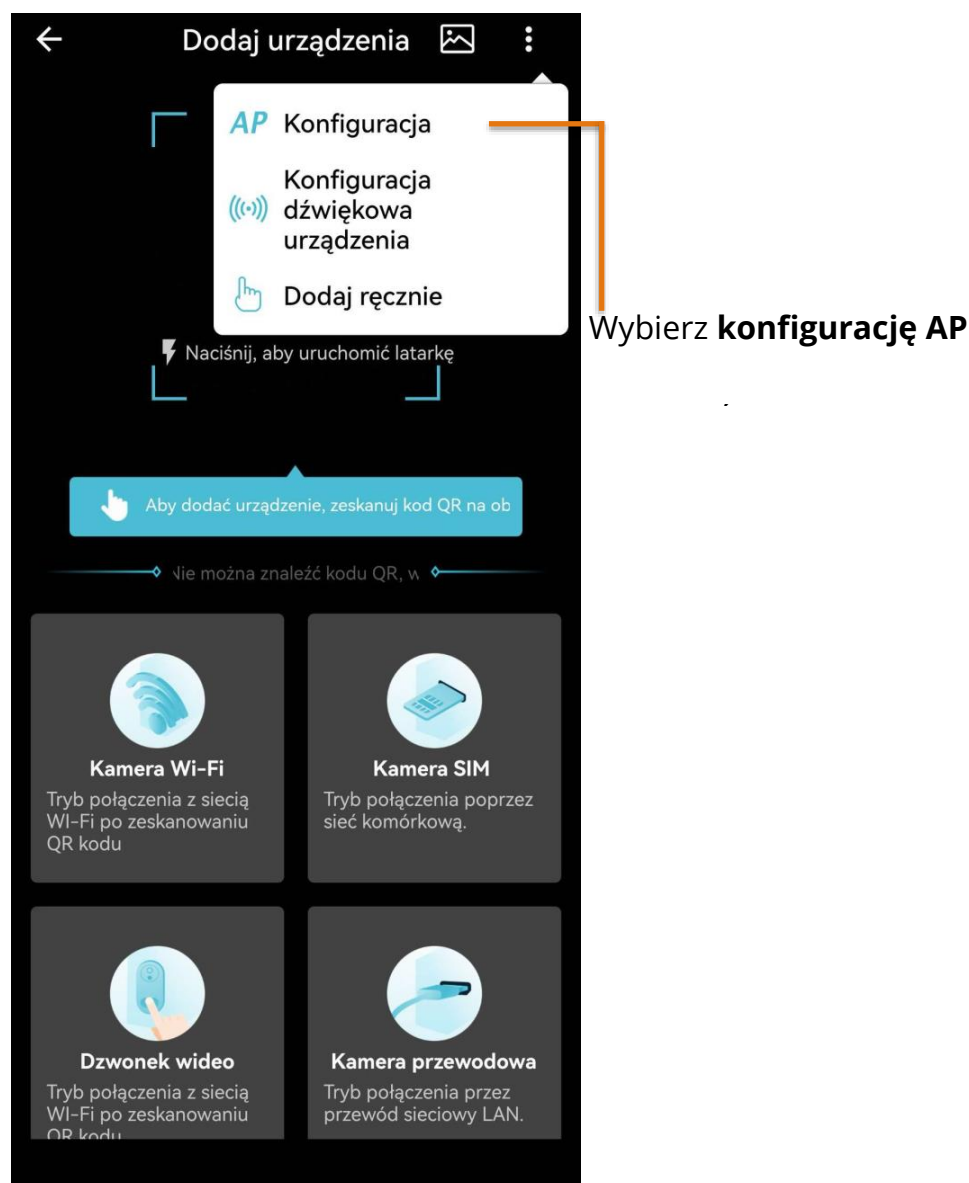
Dodaj urządzenia

AP Konfiguracja

Konfiguracja dźwiękowa urządzenia

Dodaj ręcznie

Wybierz **konfigurację AP**

Naciśnij, aby uruchomić latarkę

Aby dodać urządzenie, zeskanuj kod QR na ob

Nie można znaleźć kodu QR, w

Kamera Wi-Fi
Tryb połączenia z siecią WI-Fi po zeskanowaniu QR kodu

Kamera SIM
Tryb połączenia poprzez sieć komórkową.

Dzwonek wideo
Tryb połączenia z siecią WI-Fi po zeskanowaniu QR kodu

Kamera przewodowa
Tryb połączenia przez przewód sieciowy LAN.